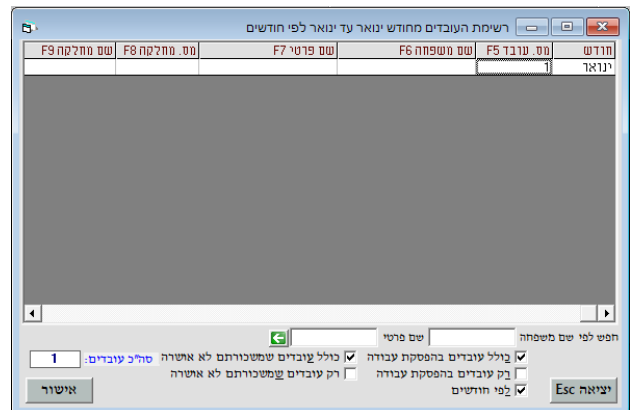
רשימת העובדים מחודש ינואר עד ינואר לפי חודשים

| חודש | מס. עובד F5 | שם משפחה F6 | שם פרטי F7 | מס. מחלקה F8 | שם מחלקה F9 |
|---|---|---|---|---|---|
| ינואר | 1 | | | | |

חפש לפי שם משפחה
שם פרטי

כולל עובדים בהפסקת עבודה
כולל עובדים שמשכורתם לא אושרה
רק עובדים בהפסקת עבודה
רק עובדים שמשכורתם לא אושרה
לפי חודשים

סה"כ עובדים: 1

יציאה Esc
אישור